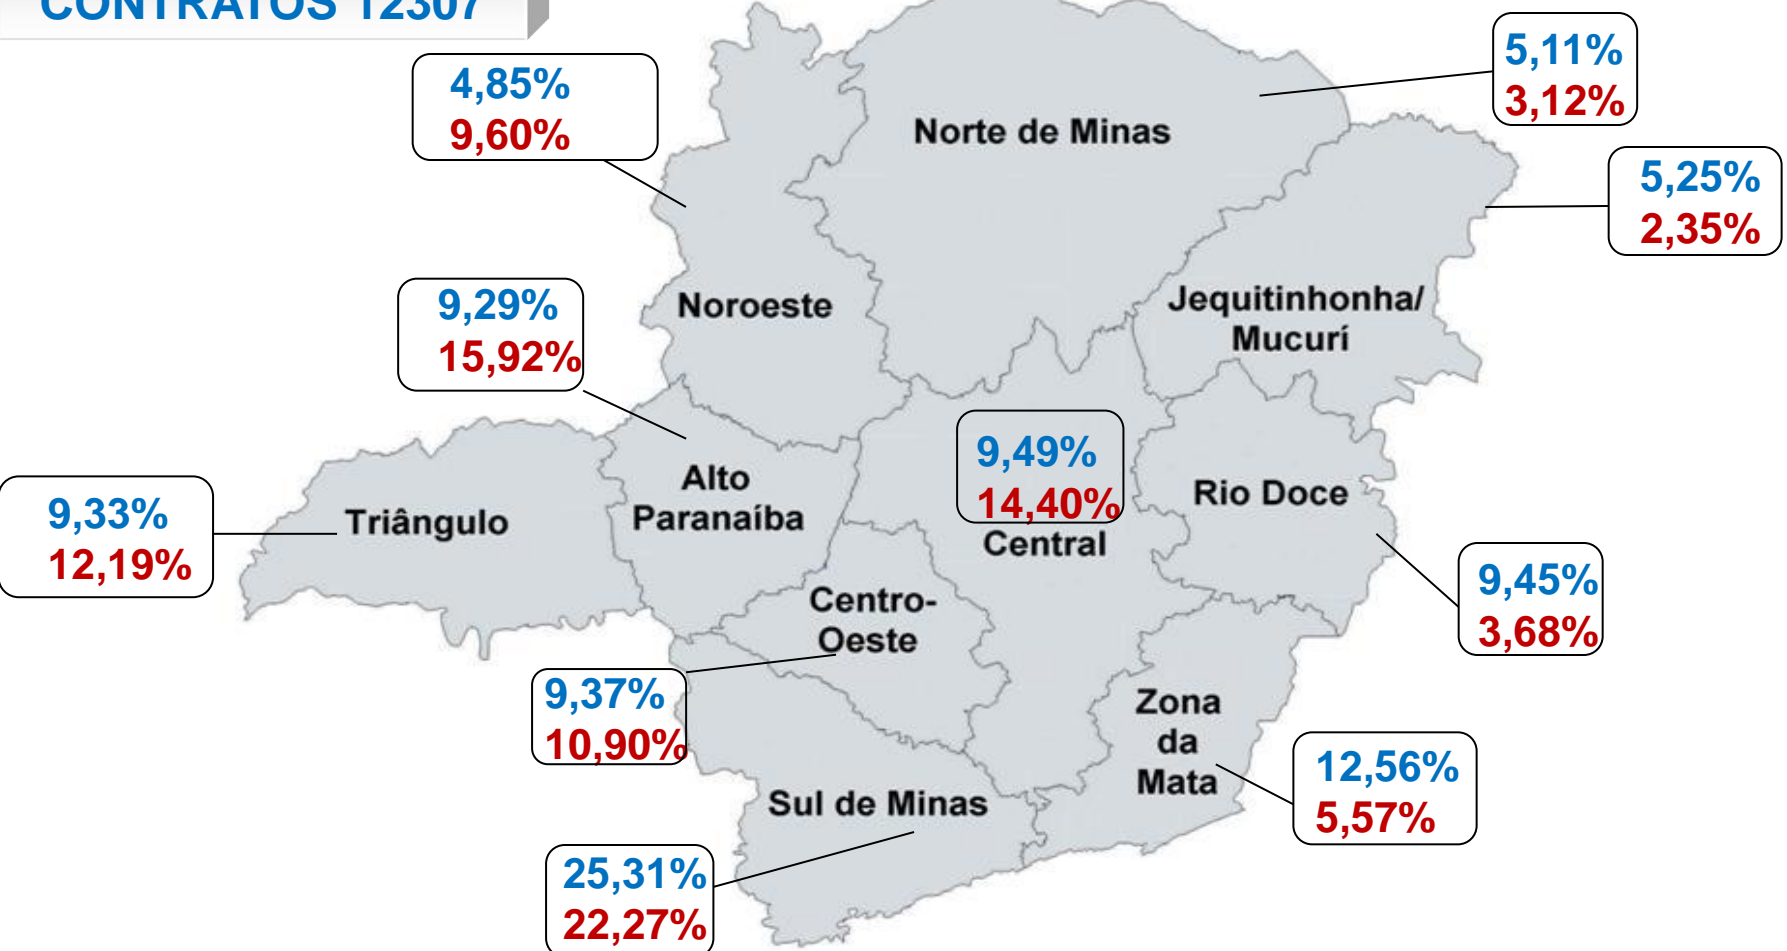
CONTRATOS 12307

4,85%
9,60%

Norte de Minas

5,11%
3,12%

5,25%
2,35%

9,29%
15,92%

Noroeste

Jequitinhonha/ Mucurí

9,49%
14,40%

Central

Rio Doce

9,33%
12,19%

Triângulo

Alto Paranaíba

Centro-Oeste

9,45%
3,68%

9,37%
10,90%

Zona da Mata

12,56%
5,57%

Sul de Minas

25,31%
22,27%